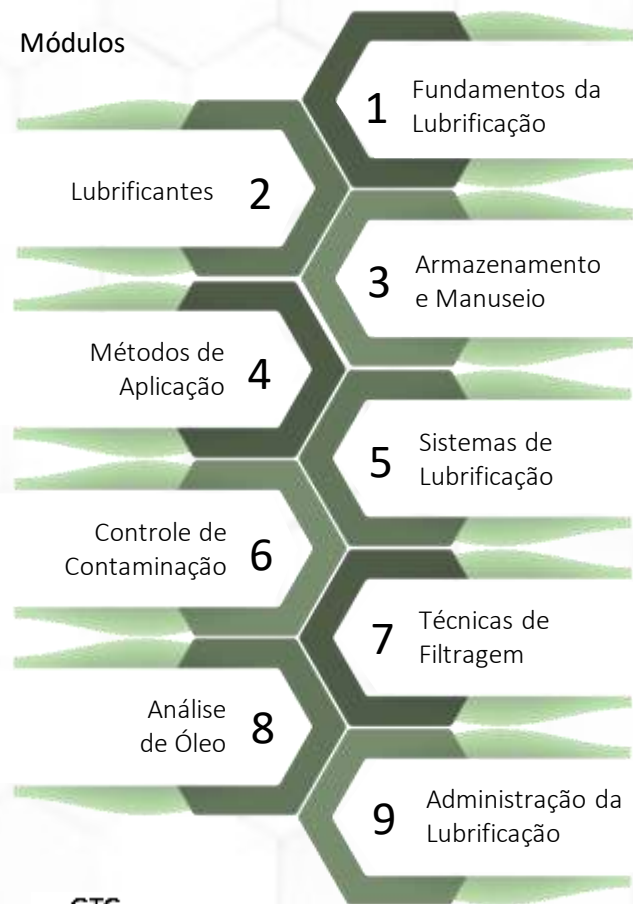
Módulos

1 Fundamentos da Lubrificação

Lubrificantes 2

3 Armazenamento e Manuseio

Métodos de Aplicação 4

5 Sistemas de Lubrificação

Controle de Contaminação 6

7 Técnicas de Filtragem

Análise de Óleo 8

9 Administração da Lubrificação

CTC